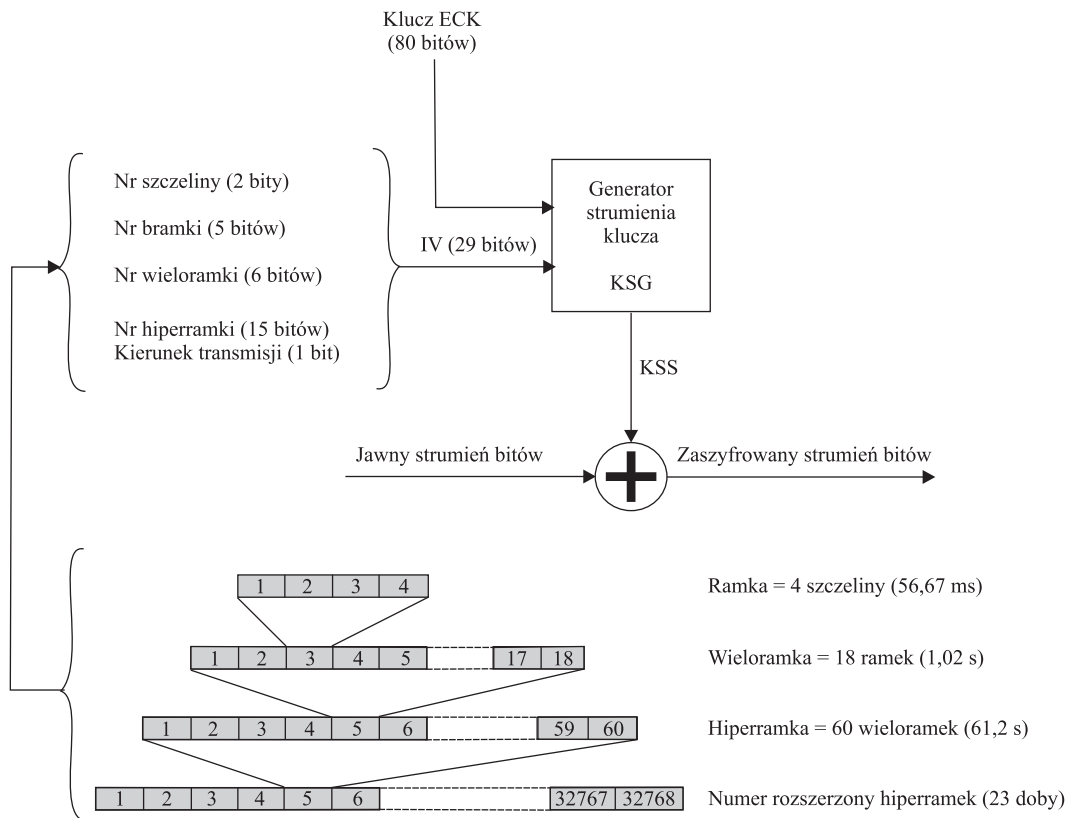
Klucz ECK
(80 bitów)

Nr szczeliny (2 bity)

Nr bramki (5 bitów)

Nr wieloramki (6 bitów)

Nr hiperramki (15 bitów)
Kierunek transmisji (1 bit)

IV (29 bitów)

Generator strumienia klucza

KSG

KSS

Jawny strumień bitów

Zaszyfrowany strumień bitów

1 2 3 4

Ramka = 4 szczeliny (56,67 ms)

1 2 3 4 5 17 18

Wieloramka = 18 ramek (1,02 s)

1 2 3 4 5 6 59 60

Hiperramka = 60 wieloramek (61,2 s)

1 2 3 4 5 6 32767 32768

Numer rozszerzony hiperramek (23 doby)